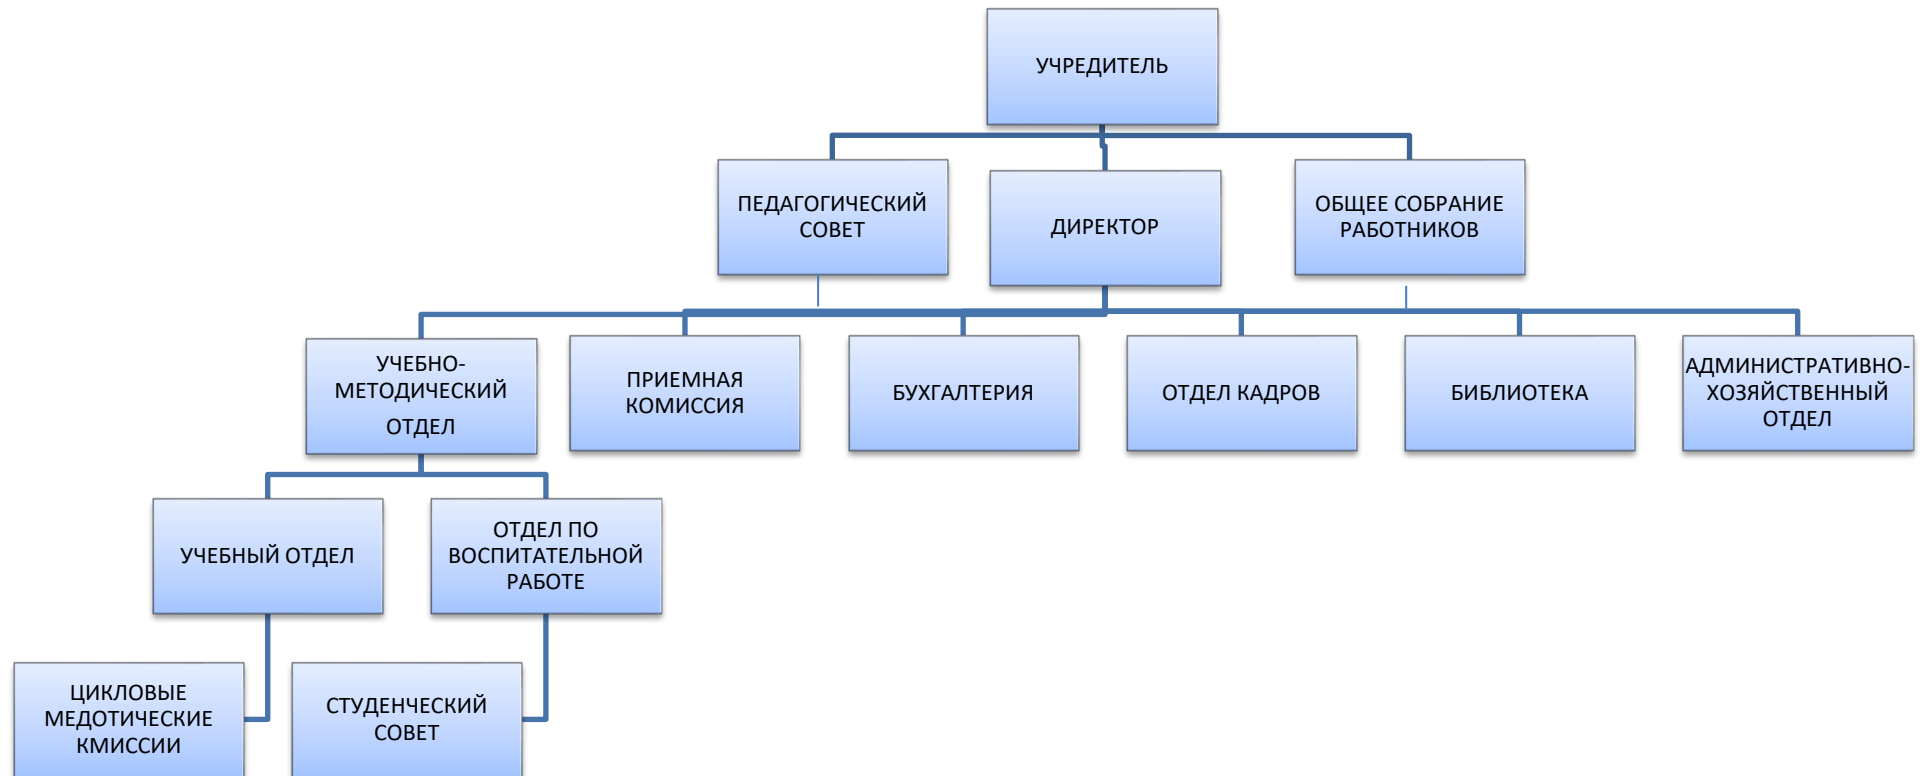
УЧРЕДИТЕЛЬ

ПЕДАГОГИЧЕСКИЙ СОВЕТ

ДИРЕКТОР

ОБЩЕЕ СОБРАНИЕ РАБОТНИКОВ

УЧЕБНО-МЕТОДИЧЕСКИЙ ОТДЕЛ

ПРИЕМНАЯ КОМИССИЯ

БУХГАЛТЕРИЯ

ОТДЕЛ КАДРОВ

БИБЛИОТЕКА

АДМИНИСТРАТИВНО-ХОЗЯЙСТВЕННЫЙ ОТДЕЛ

УЧЕБНЫЙ ОТДЕЛ

ОТДЕЛ ПО ВОСПИТАТЕЛЬНОЙ РАБОТЕ

ЦИКЛОВЫЕ МЕДОТИЧЕСКИЕ КМИССИИ

СТУДЕНЧЕСКИЙ СОВЕТ